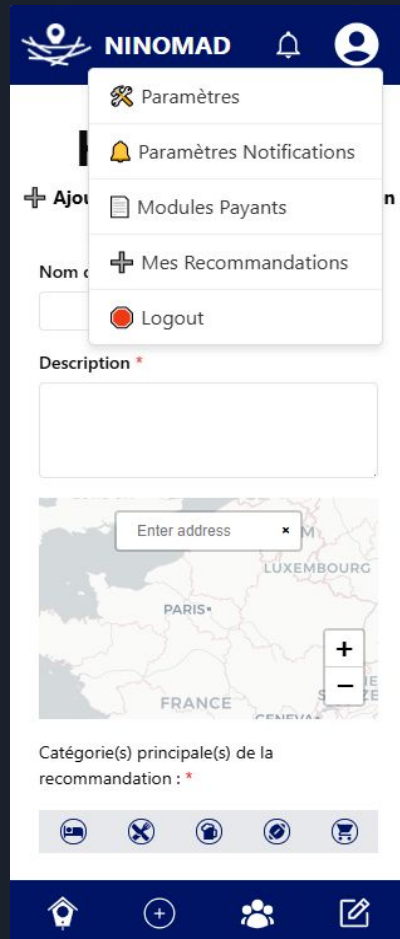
NINOMAD

Paramètres

Paramètres Notifications

Modules Payants

Mes Recommandations

Logout

Ajou

n

Nom

Description *

Enter address ×

LUXEMBOURG

PARIS

FRANCE

GENEVA

+

−

Catégorie(s) principale(s) de la recommandation : *